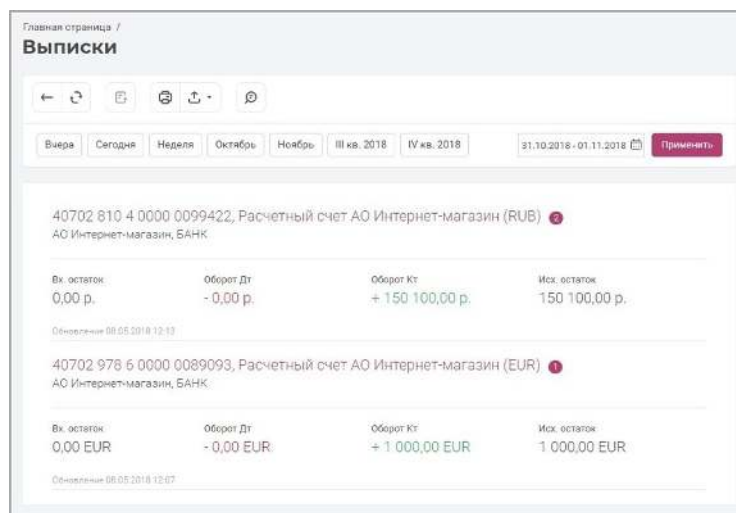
Главная страница /
Выписки

Вчера | Сегодня | Неделя | Октябрь | Ноябрь | III кв. 2018 | IV кв. 2018 | 31.10.2018 - 01.11.2018 | Применить

40702 810 4 0000 0099422, Расчетный счет АО Интернет-магазин (RUB) 2
АО Интернет-магазин, БАНК

| Вх. остаток | Оборот Дт | Оборот Кт | Исх. остаток |
|---|---|---|---|
| 0,00 р. | - 0,00 р. | + 150 100,00 р. | 150 100,00 р. |

Обновление 08.05.2018 12:13

40702 978 6 0000 0089093, Расчетный счет АО Интернет-магазин (EUR) 1
АО Интернет-магазин, БАНК

| Вх. остаток | Оборот Дт | Оборот Кт | Исх. остаток |
|---|---|---|---|
| 0,00 EUR | - 0,00 EUR | + 1 000,00 EUR | 1 000,00 EUR |

Обновление 08.05.2018 12:07